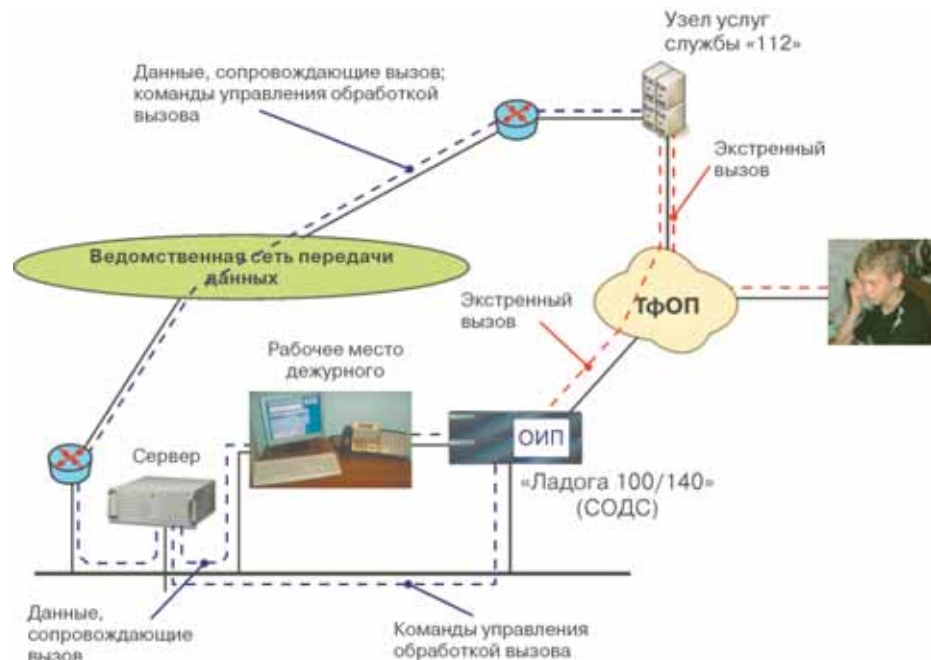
Узел услуг службы «112»

Данные, сопровождающие вызов; команды управления обработкой вызова

Экстренный вызов

Ведомственная сеть передачи данных

Экстренный вызов

ТфОП

Рабочее место дежурного

Сервер

ОИП

«Ладога 100/140» (СОДС)

Данные, сопровождающие вызов

Команды управления обработкой вызова